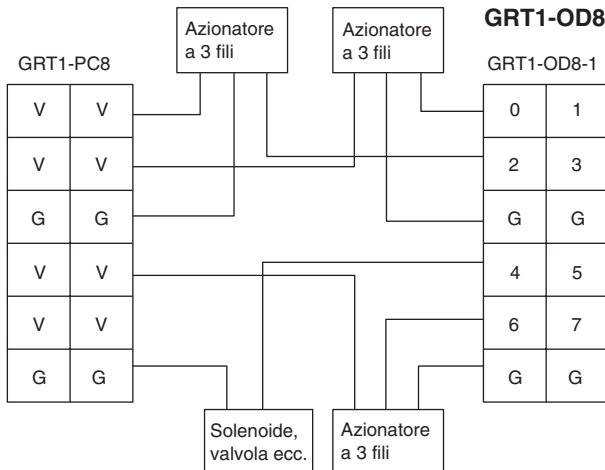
GRT1-OD8

Azionatore a 3 fili

Azionatore a 3 fili

GRT1-PC8

GRT1-OD8-1

| V | V |
|---|---|
| V | V |
| G | G |
| V | V |
| V | V |
| G | G |

| 0 | 1 |
|---|---|
| 2 | 3 |
| G | G |
| 4 | 5 |
| 6 | 7 |
| G | G |

Solenoide, valvola ecc.

Azionatore a 3 fili